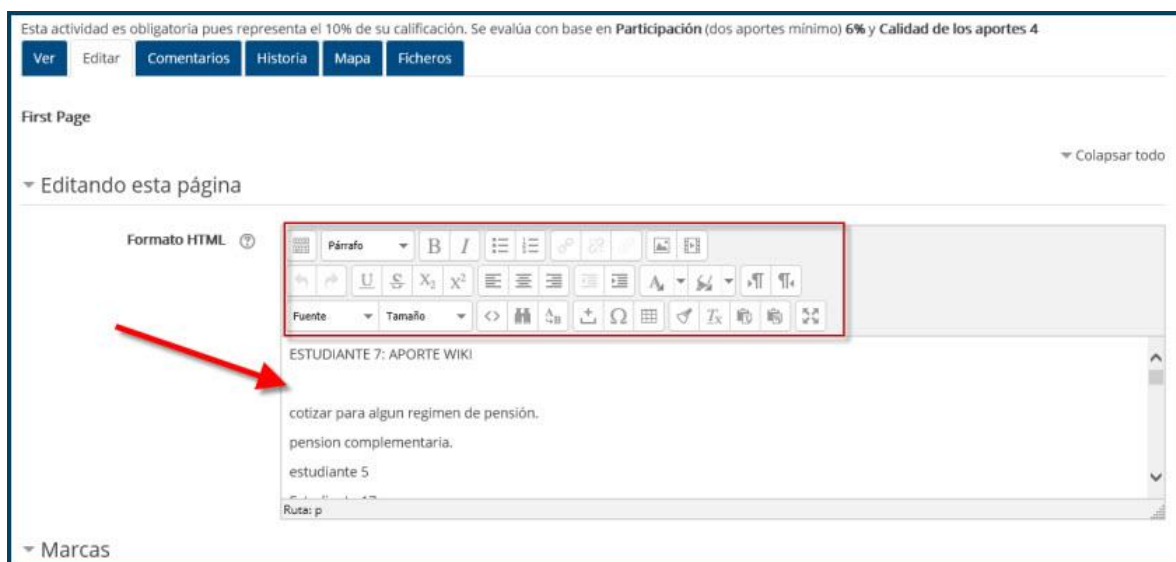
Esta actividad es obligatoria pues representa el 10% de su calificación. Se evalúa con base en **Participación** (dos aportes mínimo) **6%** y **Calidad de los aportes 4**

Ver | Editar | Comentarios | Historia | Mapa | Ficheros

First Page

Colapsar todo

Editando esta página

Formato HTML

Párrafo

B I

$X_2$ $X^2$

Fuente Tamaño

ESTUDIANTE 7: APORTE WIKI

cotizar para algun regimen de pensión.

pension complementaria.

estudiante 5

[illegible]

Ruta: p

Marcas